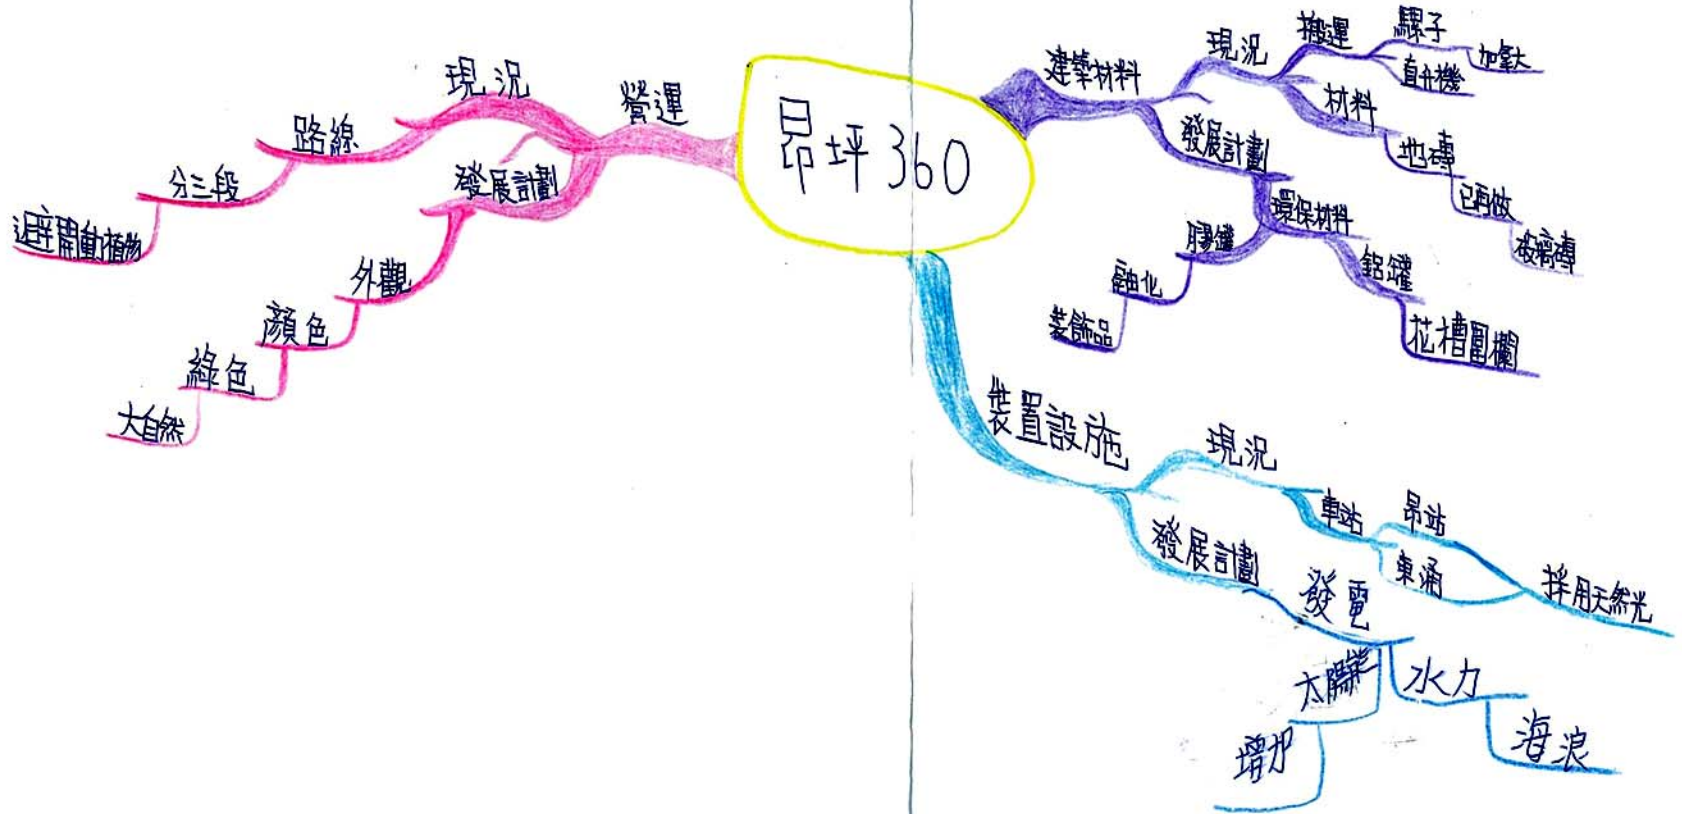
昂坪360

營運
現況
路線
分三段
避開動植物
發展計劃
外觀
顏色
綠色
大自然

建築材料
現況
搬運
騾子
直升機
加拿大
材料
地磚
已碎做
玻璃磚
發展計劃
環保材料
膠罐
融化
裝飾品
鋁罐
花槽圍欄

裝置設施
現況
車站
吊站
車廂
採用天然光
發展計劃
發電
太陽能
增加
水力
海浪